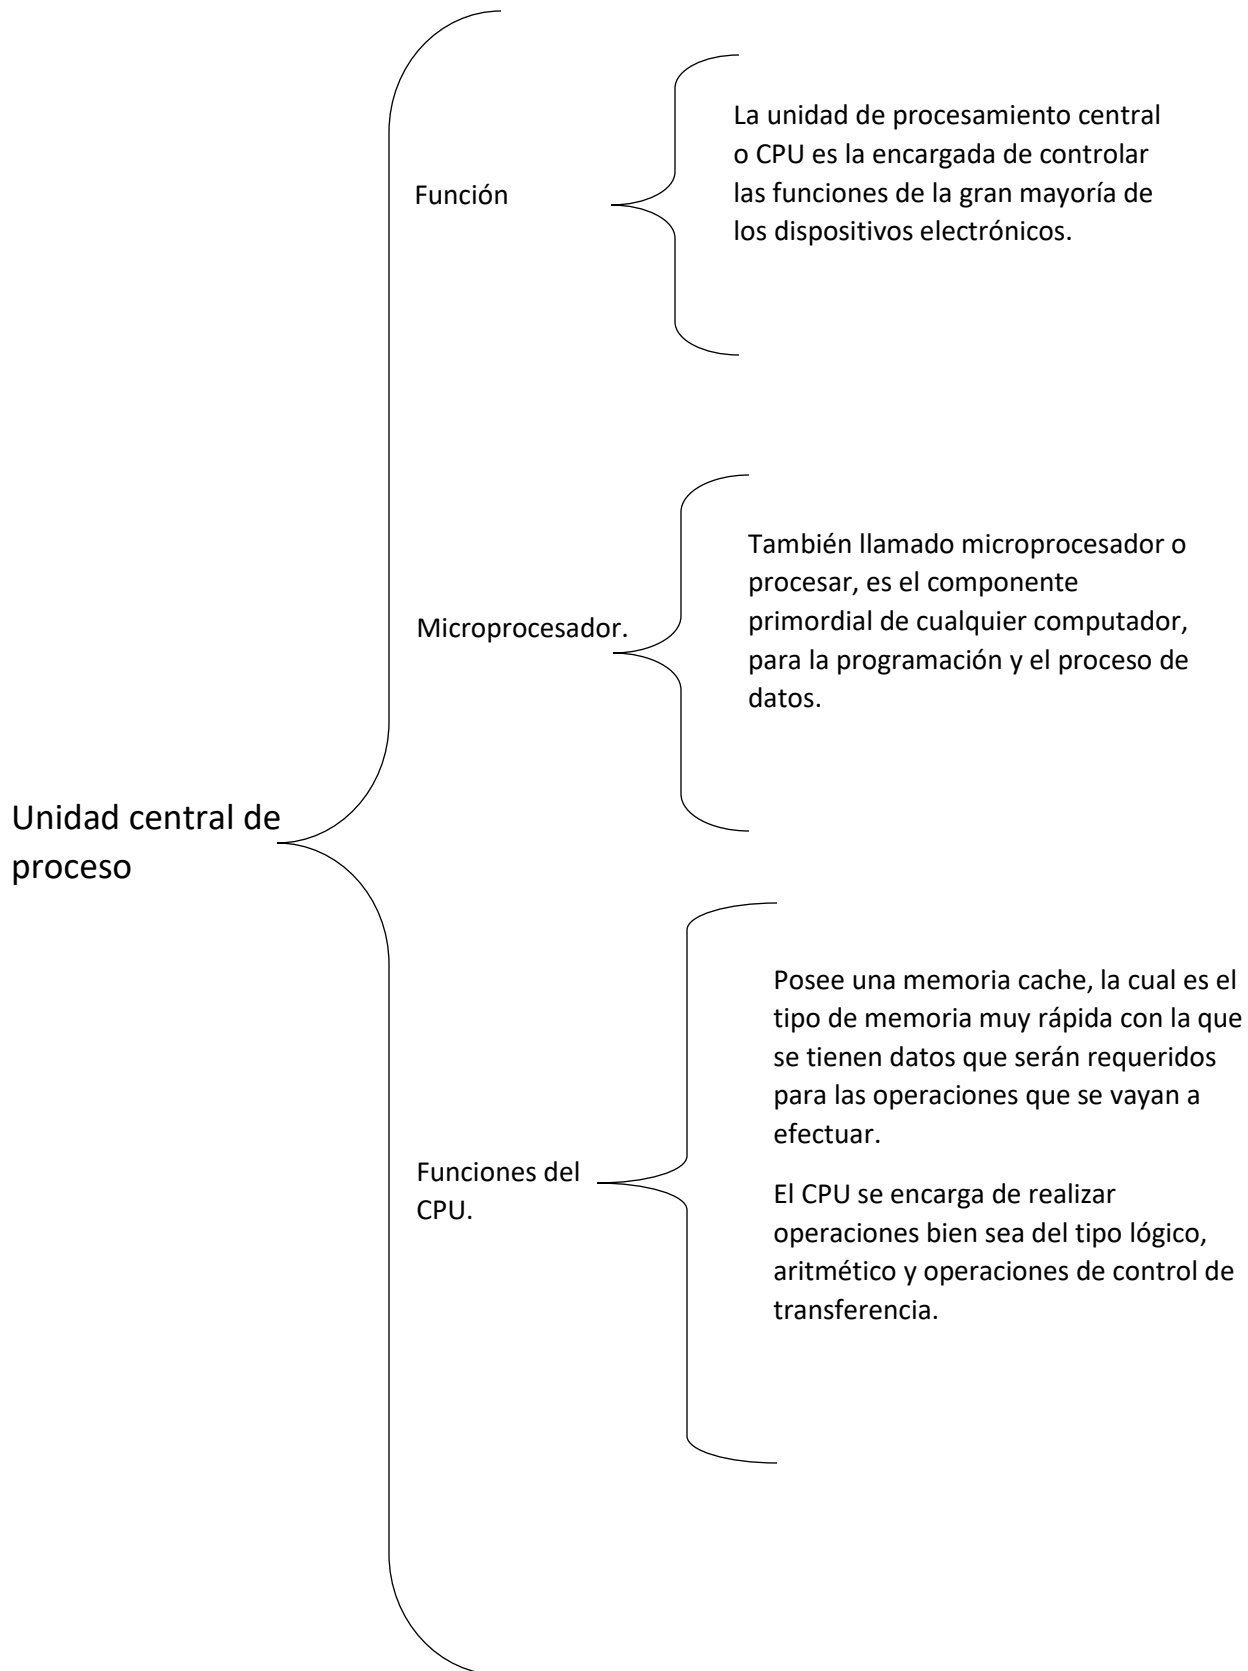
Unidad central de proceso

Función

La unidad de procesamiento central o CPU es la encargada de controlar las funciones de la gran mayoría de los dispositivos electrónicos.

Microprocesador.

También llamado microprocesador o procesar, es el componente primordial de cualquier computador, para la programación y el proceso de datos.

Funciones del CPU.

Posee una memoria cache, la cual es el tipo de memoria muy rápida con la que se tienen datos que serán requeridos para las operaciones que se vayan a efectuar.

El CPU se encarga de realizar operaciones bien sea del tipo lógico, aritmético y operaciones de control de transferencia.